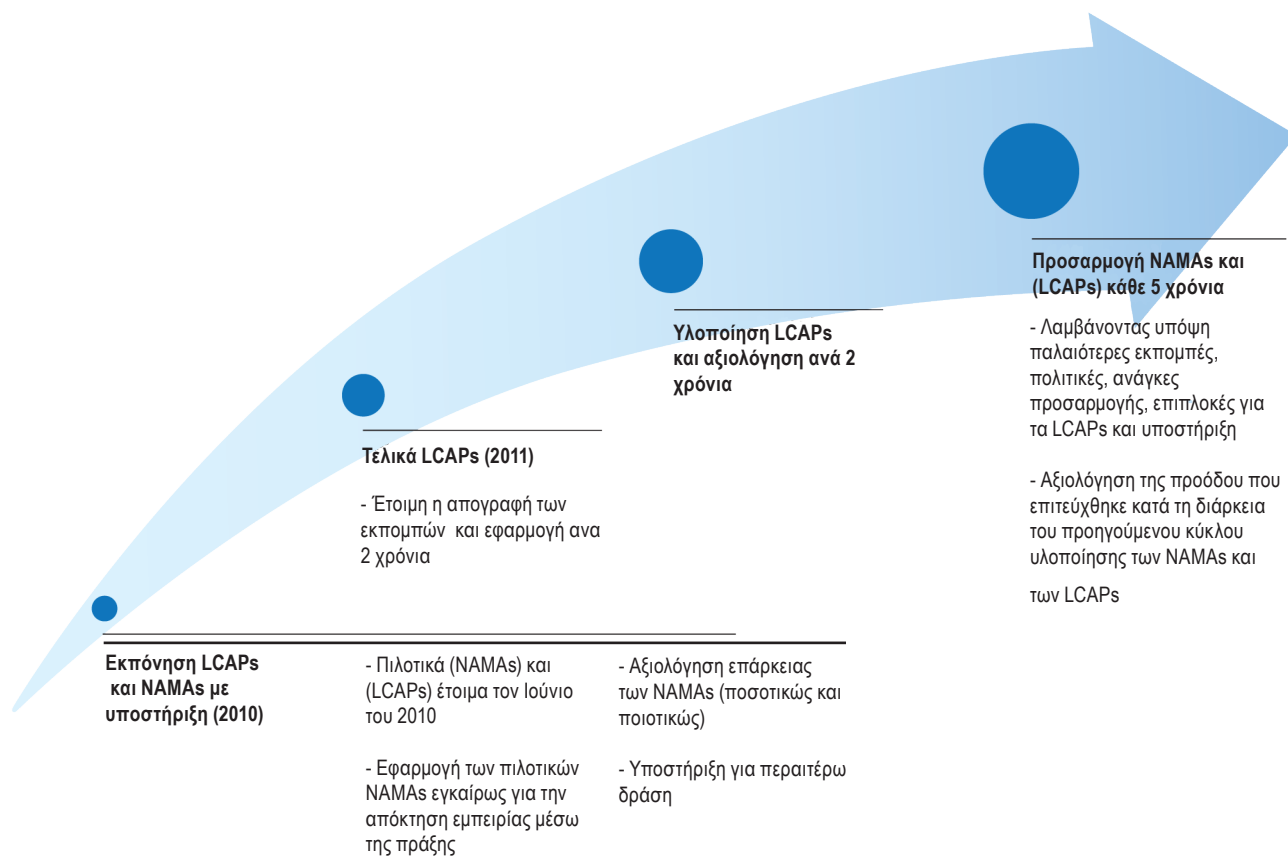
Προσαρμογή NAMAs και (LCAPs) κάθε 5 χρόνια

- Λαμβάνοντας υπόψη παλαιότερες εκπομπές, πολιτικές, ανάγκες προσαρμογής, επιπλοκές για τα LCAPs και υποστήριξη

- Αξιολόγηση της προόδου που επιτεύχθηκε κατά τη διάρκεια του προηγούμενου κύκλου υλοποίησης των NAMAs και

των LCAPs

Υλοποίηση LCAPs και αξιολόγηση ανά 2 χρόνια

Τελικά LCAPs (2011)

- Έτοιμη η απογραφή των εκπομπών και εφαρμογή ανα 2 χρόνια

Εκπόνηση LCAPs και NAMAs με υποστήριξη (2010)

- Πιλοτικά (NAMAs) και (LCAPs) έτοιμα τον Ιούνιο του 2010

- Εφαρμογή των πιλοτικών NAMAs εγκαίρως για την απόκτηση εμπειρίας μέσω της πράξης

- Αξιολόγηση επάρκειας των NAMAs (ποσοτικώς και ποιοτικώς)

- Υποστήριξη για περαιτέρω δράση